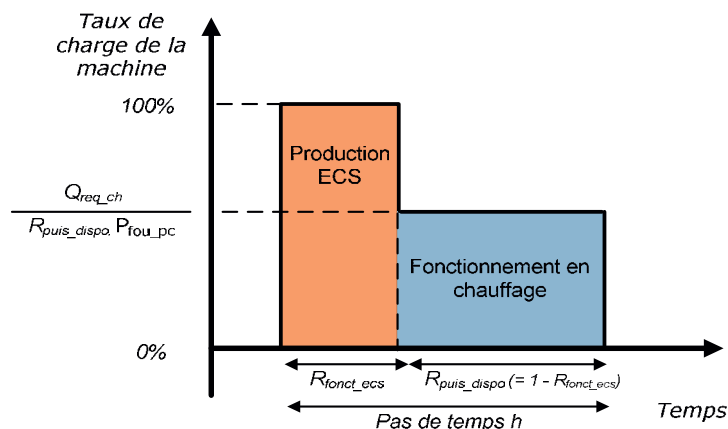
Taux de charge de la machine

100%

$\frac{Q_{req\_ch}}{R_{puis\_dispo} . P_{fou\_pc}}$

0%

Production ECS

Fonctionnement en chauffage

$R_{fonct\_ecs}$

$R_{puis\_dispo}$ (= 1 - $R_{fonct\_ecs}$)

Pas de temps h

Temps